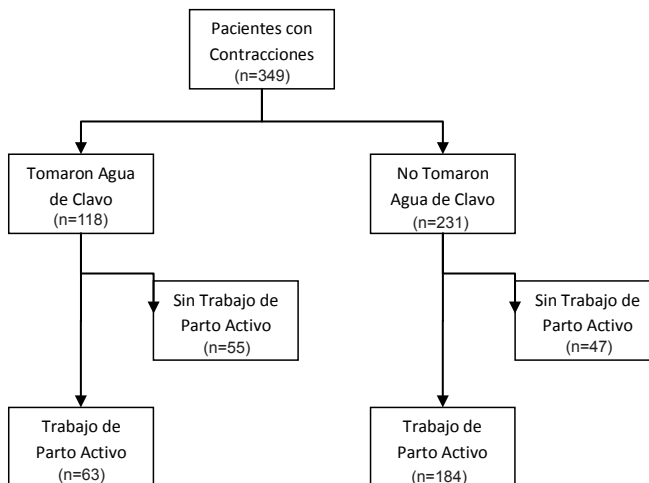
Pacientes con Contracciones
(n=349)

Tomaron Agua de Clavo
(n=118)

No Tomaron Agua de Clavo
(n=231)

Sin Trabajo de Parto Activo
(n=55)

Sin Trabajo de Parto Activo
(n=47)

Trabajo de Parto Activo
(n=63)

Trabajo de Parto Activo
(n=184)